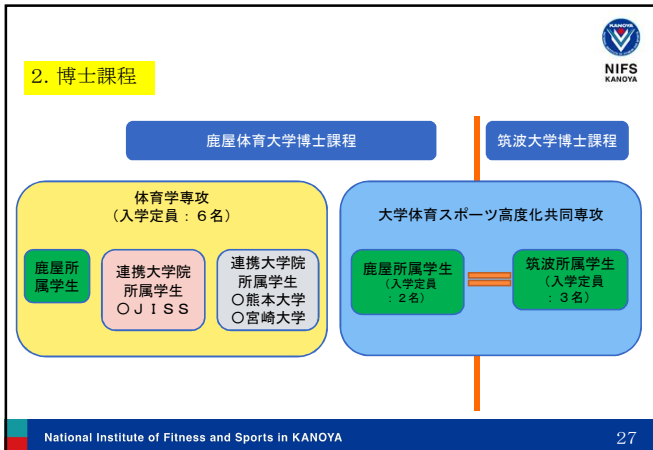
KANOYA
NIFS
KANOYA

2. 博士課程

鹿屋体育大学博士課程

筑波大学博士課程

体育学専攻
（入学定員：６名）

鹿屋所属学生

連携大学院
所属学生
〇ＪＩＳＳ

連携大学院
所属学生
〇熊本大学
〇宮崎大学

大学体育スポーツ高度化共同専攻

鹿屋所属学生
（入学定員
：２名）

筑波所属学生
（入学定員
：３名）

National Institute of Fitness and Sports in KANOYA

27